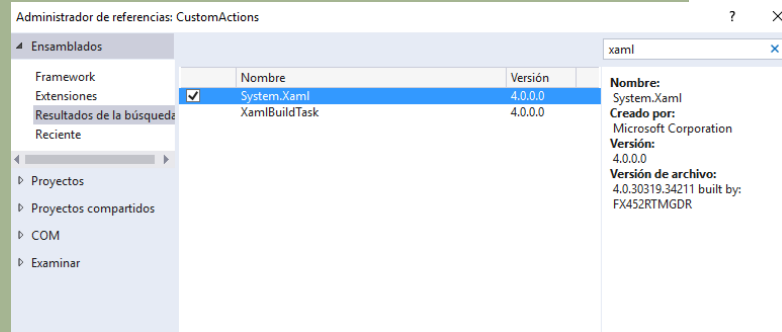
Administrador de referencias: CustomActions

?

✕

◢ Ensamblados

Framework
Extensiones
Resultados de la búsqueda
Reciente

▷ Proyectos

▷ Proyectos compartidos

▷ COM

▷ Examinar

| | Nombre | Versión |
|---|---|---|
| ✔ | System.Xaml | 4.0.0.0 |
| | XamlBuildTask | 4.0.0.0 |

xaml

✕

**Nombre:**
System.Xaml
**Creado por:**
Microsoft Corporation
**Versión:**
4.0.0.0
**Versión de archivo:**
4.0.30319.34211 built by: FX452RTMGDR